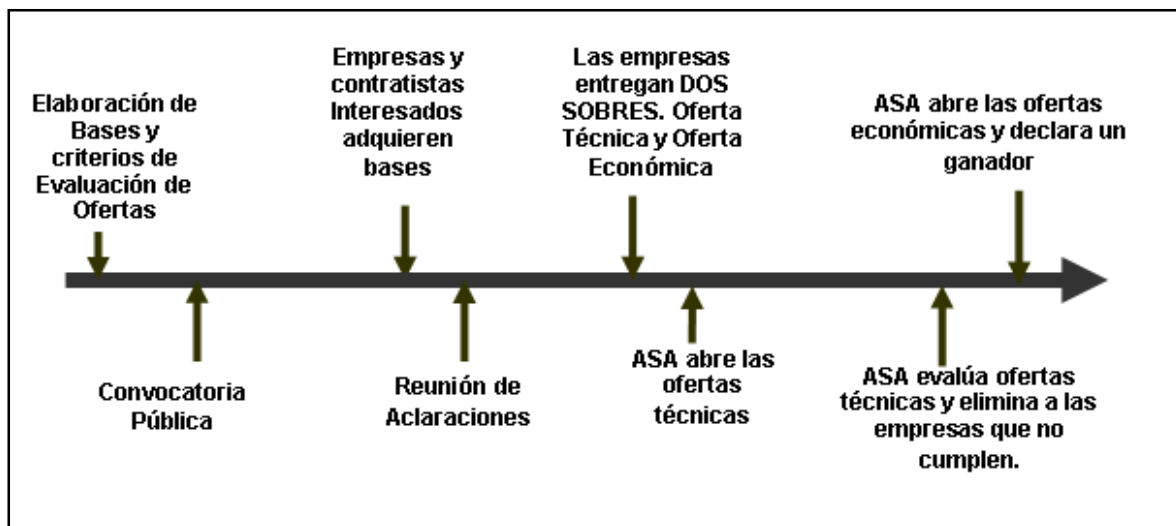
Elaboración de Bases y criterios de Evaluación de Ofertas

Convocatoria Pública

Empresas y contratistas Interesados adquieren bases

Reunión de Aclaraciones

Las empresas entregan DOS SOBRES. Oferta Técnica y Oferta Económica

ASA abre las ofertas técnicas

ASA evalúa ofertas técnicas y elimina a las empresas que no cumplen.

ASA abre las ofertas económicas y declara un ganador